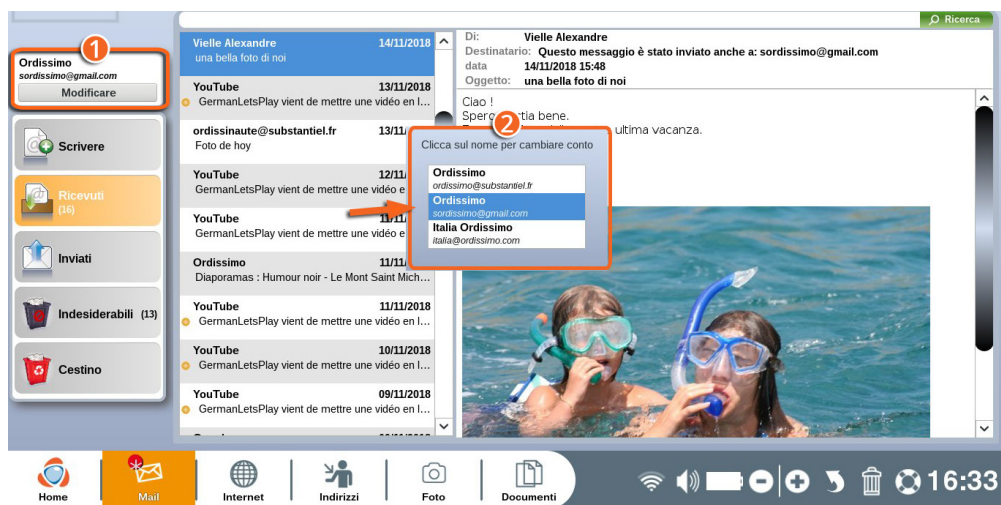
Ricerca

1

Ordissimo
sordissimo@gmail.com
Modificare

Scrivere

Ricevuti
(16)

Inviati

Indesiderabili (13)

Cestino

Vielle Alexandre 14/11/2018
una bella foto di noi

YouTube 13/11/2018
GermanLetsPlay vient de mettre une vidéo en l...

ordissinaute@substantiel.fr 13/11
Foto de hoy

YouTube 12/11
GermanLetsPlay vient de mettre une vidéo e

YouTube 11/11
GermanLetsPlay vient de mettre une vidéo e

Ordissimo 11/11
Diaporamas : Humour noir - Le Mont Saint Mich...

YouTube 11/11/2018
GermanLetsPlay vient de mettre une vidéo en l...

YouTube 10/11/2018
GermanLetsPlay vient de mettre une vidéo en l...

YouTube 09/11/2018
GermanLetsPlay vient de mettre une vidéo en l...

Di: Vielle Alexandre
Destinatario: Questo messaggio è stato inviato anche a: sordissimo@gmail.com
data 14/11/2018 15:48
Oggetto: una bella foto di noi

Ciao !
Sperc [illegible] tia bene.
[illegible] ultima vacanza.

2

Clicca sul nome per cambiare conto

Ordissimo
ordissimo@substantiel.fr
Ordissimo
sordissimo@gmail.com
Italia Ordissimo
italia@ordissimo.com

Home
Mail
Internet
Indirizzi
Foto
Documenti
16:33